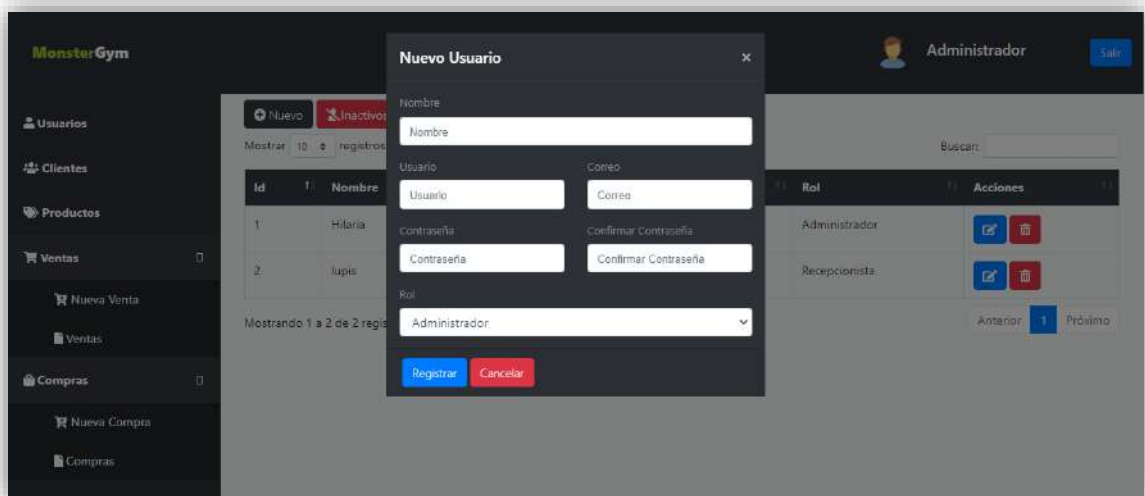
MonsterGym

Usuarios
Clientes
Productos
Ventas
Nueva Venta
Ventas
Compras
Nueva Compra
Compras

Nuevo
Inactivos
Mostrar 10 registros

| Id | Nombre | Rol | Acciones |
|---|---|---|---|
| 1 | Hilaria | Administrador | |
| 2 | lupis | Recepcionista | |

Mostrando 1 a 2 de 2 regis

Buscar:
Anterior 1 Próximo

Administrador
Salir

Nuevo Usuario ×

Nombre
Nombre
Usuario
Usuario
Correo
Correo
Contraseña
Contraseña
Confirmar Contraseña
Confirmar Contraseña
Rol
Administrador

Registrar
Cancelar